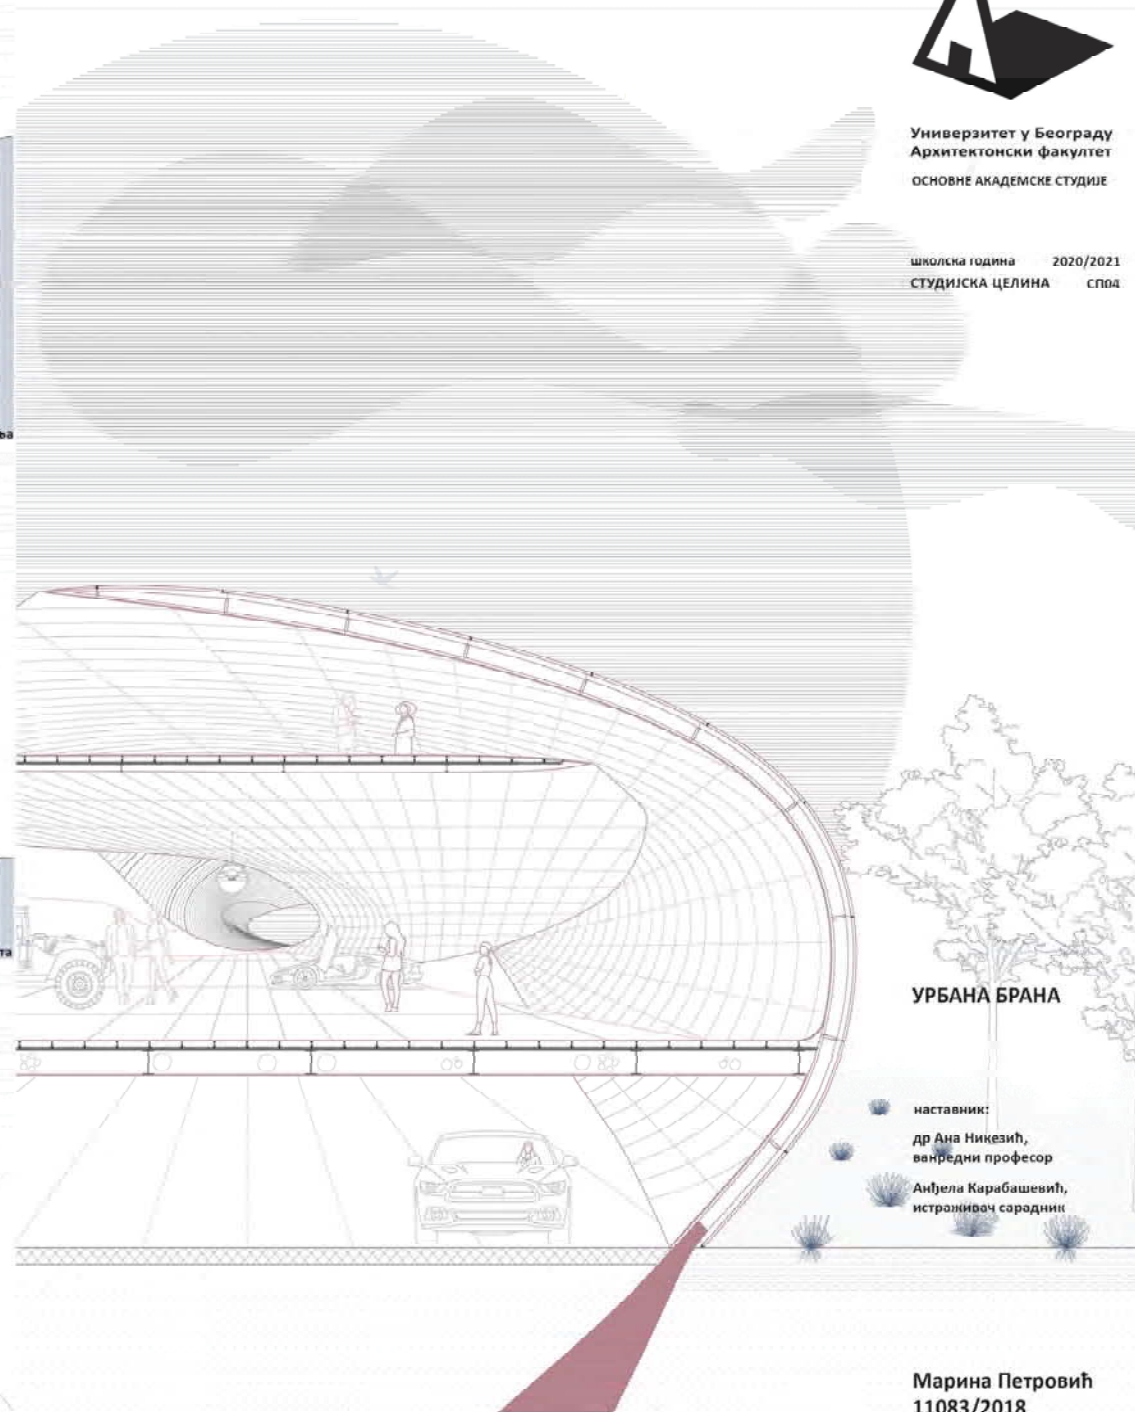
Универзитет у Београду
Архитектонски факултет
ОСНОВНЕ АКАДЕМСКЕ СТУДИЈЕ

школска година 2020/2021
СТУДИЈСКА ЦЕЛИНА СП04

ва

та

УРБАНА БРАНА

наставник:
др Ана Никезић, ванредни професор
Анђела Карабашевић, истраживач сарадник

Марина Петровић
11083/2018